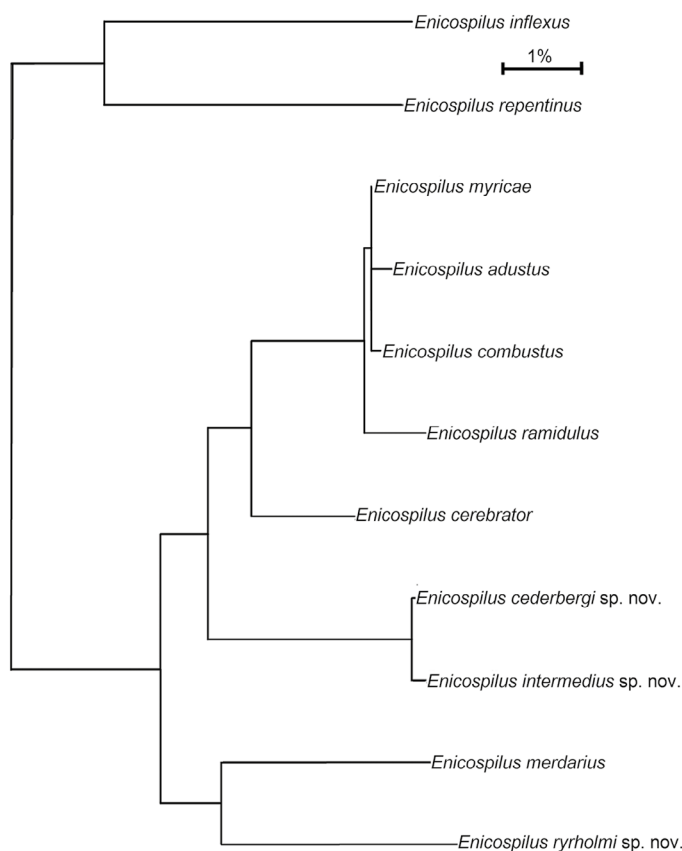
Enicospilus inflexus

1%

Enicospilus repentinus

Enicospilus myricae

Enicospilus adustus

Enicospilus combustus

Enicospilus ramidulus

Enicospilus cerebrator

Enicospilus cederbergi sp. nov.

Enicospilus intermedius sp. nov.

Enicospilus merdarius

Enicospilus ryrholmi sp. nov.